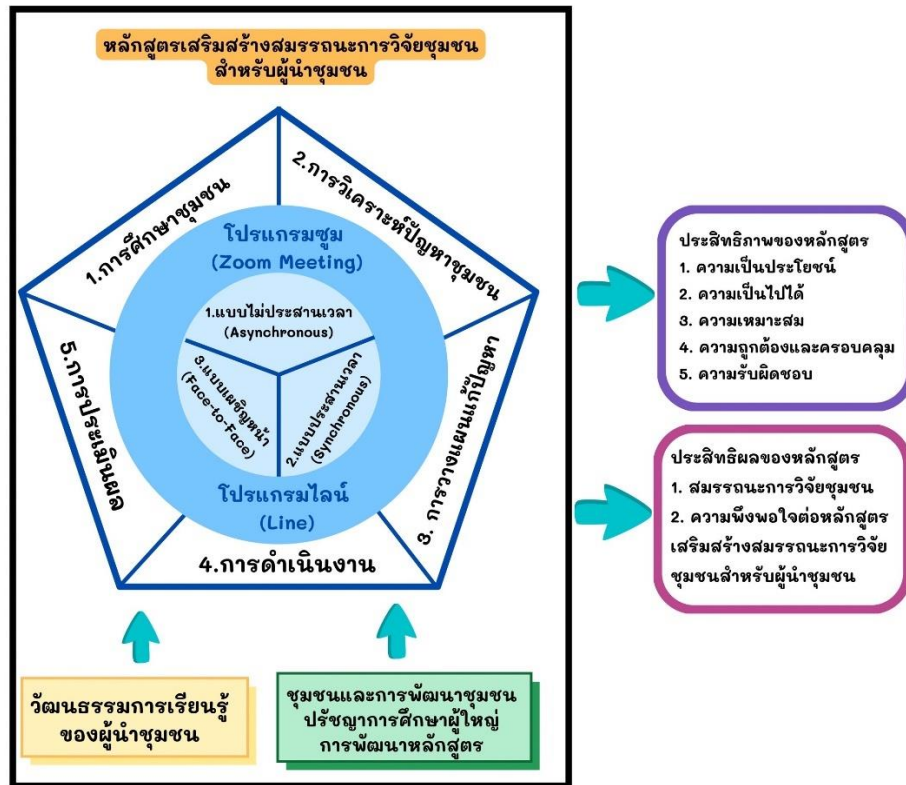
หลักสูตรเสริมสร้างสมรรถนะการวิจัยชุมชน สำหรับผู้นำชุมชน

1.การศึกษาชุมชน

2.การวิเคราะห์ปัญหาชุมชน

3. การวางแผนแก้ปัญหา

4.การดำเนินงาน

5.การประเมินผล

โปรแกรมซูม (Zoom Meeting)

1.แบบไม่ประสานเวลา (Asynchronous)

2.แบบประสานเวลา (Synchronous)

3.แบบเผชิญหน้า (Face-to-Face)

โปรแกรมไลน์ (Line)

ประสิทธิภาพของหลักสูตร
1. ความเป็นประโยชน์
2. ความเป็นไปได้
3. ความเหมาะสม
4. ความถูกต้องและครอบคลุม
5. ความรับผิดชอบ

ประสิทธิผลของหลักสูตร
1. สมรรถนะการวิจัยชุมชน
2. ความพึงพอใจต่อหลักสูตรเสริมสร้างสมรรถนะการวิจัยชุมชนสำหรับผู้นำชุมชน

วัฒนธรรมการเรียนรู้ของผู้นำชุมชน

ชุมชนและการพัฒนาชุมชน
ปรัชญาการศึกษาผู้ใหญ่
การพัฒนาหลักสูตร